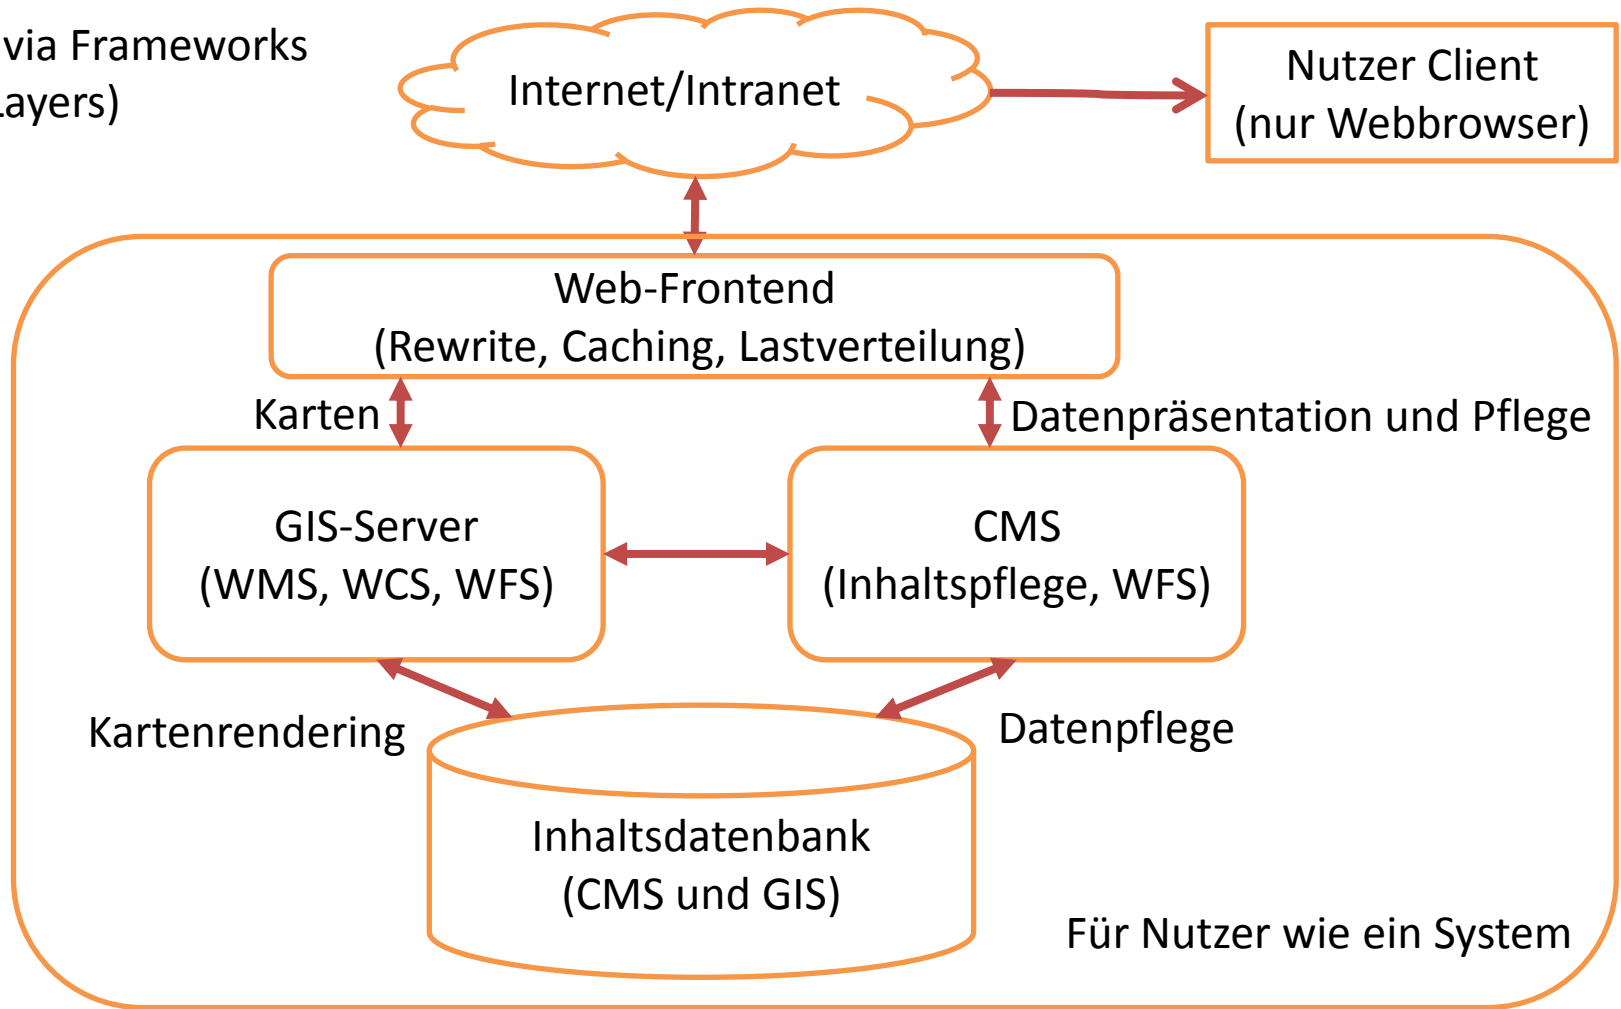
via Frameworks
ayers)

Internet/Intranet

Nutzer Client
(nur Webbrowser)

Web-Frontend
(Rewrite, Caching, Lastverteilung)

Karten

Datenpräsentation und Pflege

GIS-Server
(WMS, WCS, WFS)

CMS
(Inhaltspflege, WFS)

Kartenrendering

Datenpflege

Inhaltsdatenbank
(CMS und GIS)

Für Nutzer wie ein System